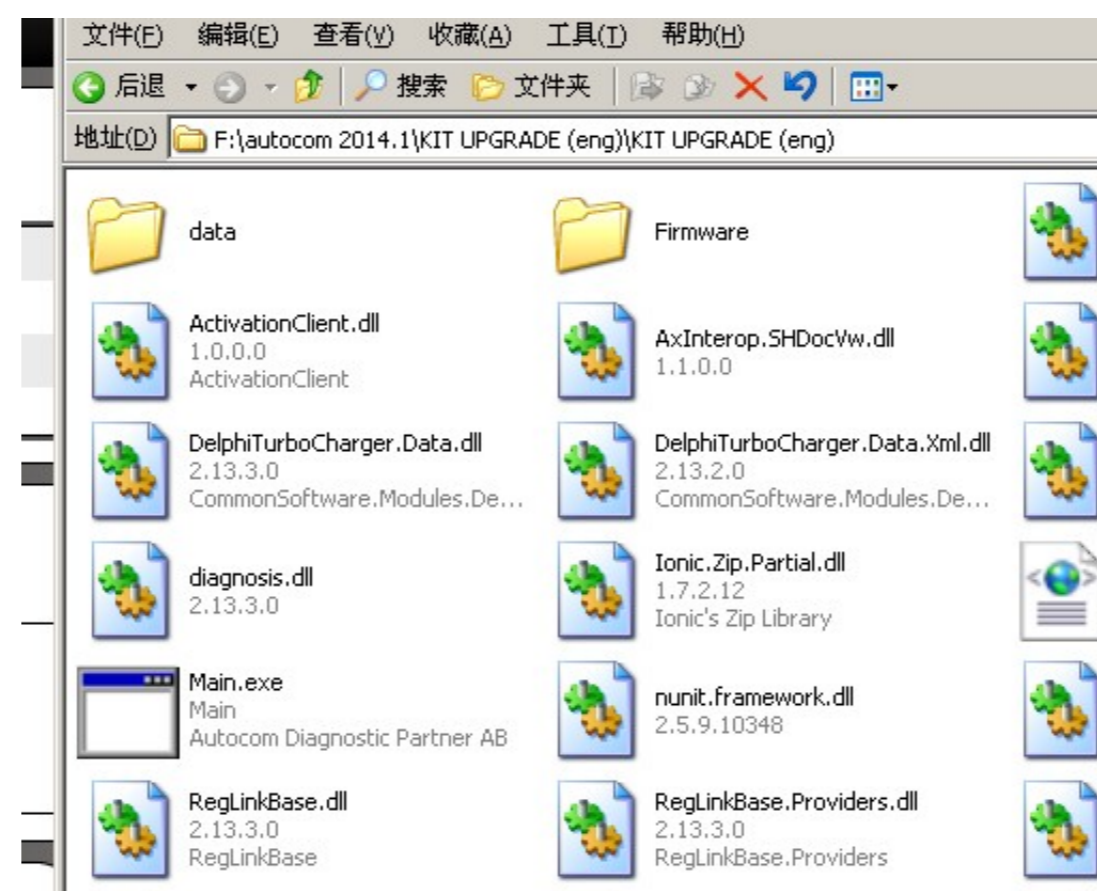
文件(F) 编辑(E) 查看(V) 收藏(A) 工具(T) 帮助(H)

后退 搜索 文件夹

地址(D) F:\autocom 2014.1\KIT UPGRADE (eng)\KIT UPGRADE (eng)

data

Firmware

ActivationClient.dll
1.0.0.0
ActivationClient

AxInterop.SHDocVw.dll
1.1.0.0

DelphiTurboCharger.Data.dll
2.13.3.0
CommonSoftware.Modules.De...

DelphiTurboCharger.Data.Xml.dll
2.13.2.0
CommonSoftware.Modules.De...

diagnosis.dll
2.13.3.0

Ionic.Zip.Partial.dll
1.7.2.12
Ionic's Zip Library

Main.exe
Main
Autocom Diagnostic Partner AB

nunit.framework.dll
2.5.9.10348

RegLinkBase.dll
2.13.3.0
RegLinkBase

RegLinkBase.Providers.dll
2.13.3.0
RegLinkBase.Providers